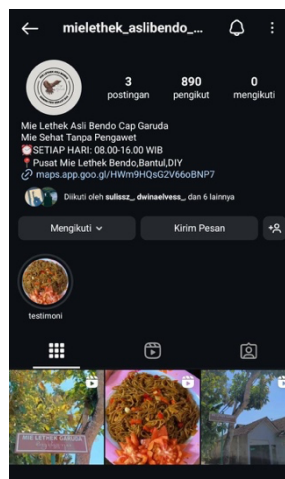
mielethek_aslibendo_...

3 postingan
890 pengikut
0 mengikuti

Mie Lethek Asli Bendo Cap Garuda
Mie Sehat Tanpa Pengawet
⏰SETIAP HARI: 08.00-16.00 WIB
📍Pusat Mie Lethek Bendo,Bantul,DIY
maps.app.goo.gl/HWm9HQsG2V66oBNP7

Diikuti oleh sullssz_, dwinaelvess_, dan 6 lainnya

Mengikuti
Kirim Pesan

testimoni

MIE LETHEK GARUDA